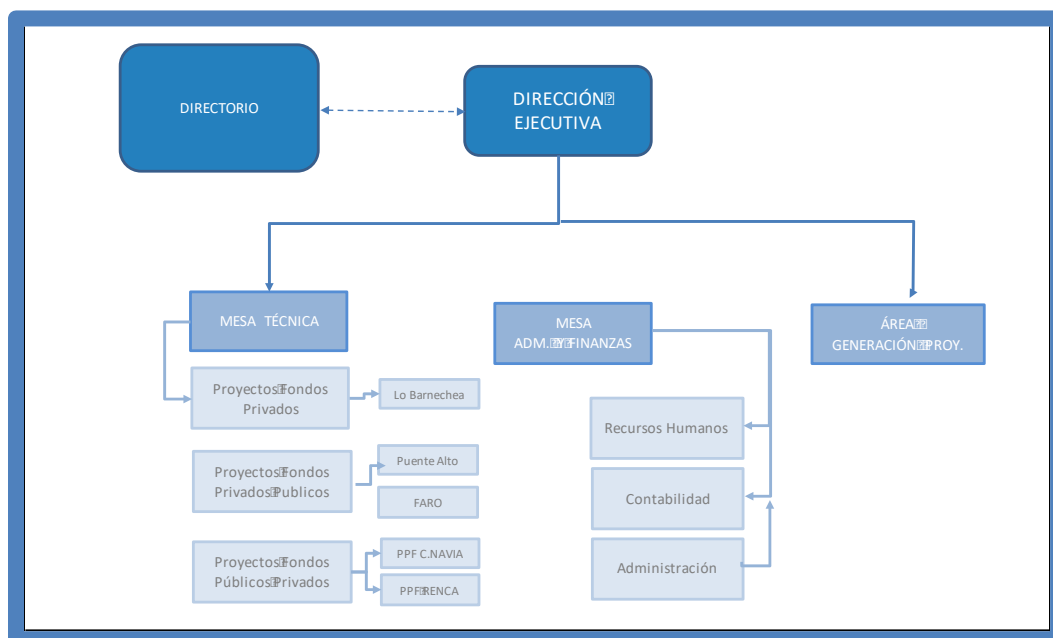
DIRECTORIO

DIRECCIÓN EJECUTIVA

MESA TÉCNICA

MESA ADM. Y FINANZAS

ÁREA GENERACIÓN PROY.

Proyectos Fondos Privados

Lo Barnechea

Proyectos Fondos Privados Publicos

Puente Alto

FARO

Proyectos Fondos Públicos Privados

PPF C.NAVIA

PPF RENCA

Recursos Humanos

Contabilidad

Administración